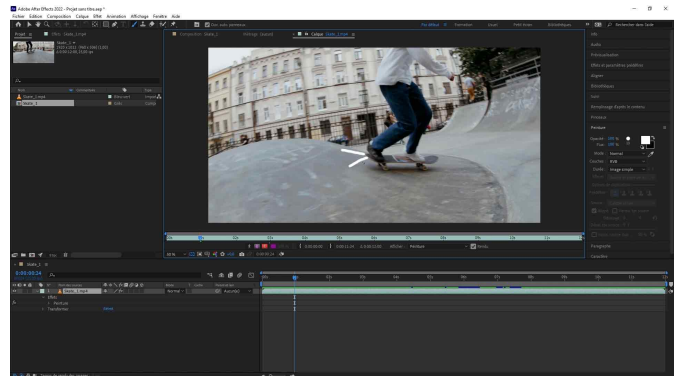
Adobe After Effects 2022 - Projet sans titre.aep *

Fichier Édition Composition Calque Effet Animation Affichage Fenêtre Aide

Par défaut Formation Lissé Petit écran Bibliothèques

Rechercher dans l'aide

Projet

Composition Skate_1

Calque Skate_1.mp4

Skate_1

Skate_1.mp4

Info

Audio

Prévisualisation

Effets et paramètres prédéfinis

Aligner

Bibliothèques

Suivi

Remplissage d'après le contenu

Pinceaux

Peinture

Normal

Couleur RVB

Image simple

Paragraphe

Caractère

Normal

Aucun(e)

Effets

Peinture

Transformer

Réinit.

0;00;09;24

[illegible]